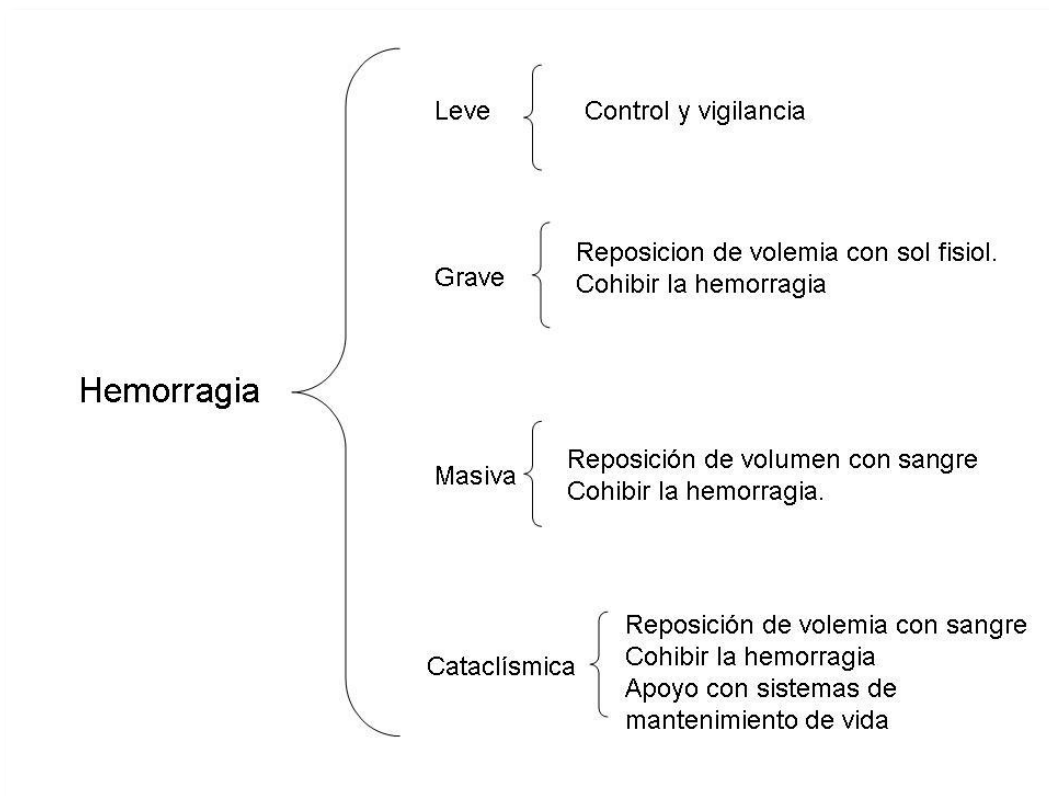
Hemorragia

Leve
Control y vigilancia

Grave
Reposicion de volemia con sol fisiol.
Cohibir la hemorragia

Masiva
Reposición de volumen con sangre
Cohibir la hemorragia.

Cataclísmica
Reposición de volemia con sangre
Cohibir la hemorragia
Apoyo con sistemas de mantenimiento de vida